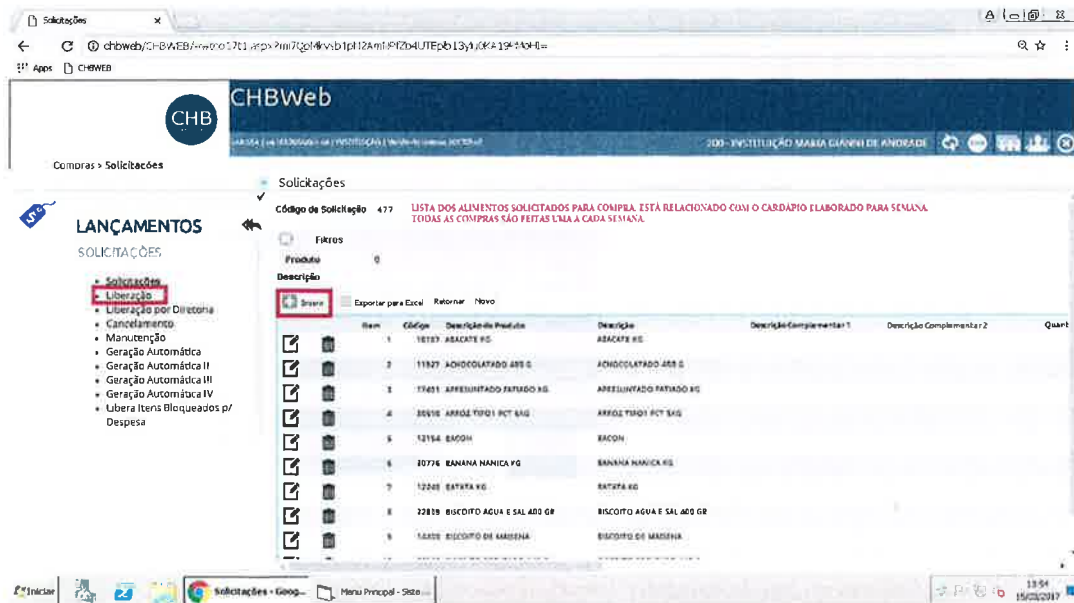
Solicitações ×

chbweb/CHBWEB/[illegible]

Apps CHBWEB

CHB

CHBWeb

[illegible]

200 - INSTITUIÇÃO MARIA GIANNI DE ANDRADE

Compras > Solicitações

Solicitações

LANÇAMENTOS

SOLICITAÇÕES

Código de Solicitação 477

LISTA DOS ALIMENTOS SOLICITADOS PARA COMPRA. ESTÁ RELACIONADO COM O CARDÁPIO ELABORADO PARA SEMANA. TODAS AS COMPRAS SÃO FEITAS UMA A CADA SEMANA.

Filtros

Produto 0

Descrição

- Solicitações
- Liberação
- Liberação por Diretoria
- Cancelamento
- Manutenção
- Geração Automática
- Geração Automática II
- Geração Automática III
- Geração Automática IV
- Libera Itens Bloqueados p/ Despesa

Inserir Exportar para Excel Retornar Novo

| | | Item | Código | Descrição do Produto | Descrição | Descrição Complementar 1 | Descrição Complementar 2 | Quant |
|---|---|---|---|---|---|---|---|---|
| | | 1 | 10137 | ABACATE KG | ABACATE KG | | | |
| | | 2 | 11327 | ACHOCOLATADO 400 G | ACHOCOLATADO 400 G | | | |
| | | 3 | 17451 | APRESUNTADO FATIADO KG | APRESUNTADO FATIADO KG | | | |
| | | 4 | 30518 | ARROZ TIPO 1 PCT 5KG | ARROZ TIPO 1 PCT 5KG | | | |
| | | 5 | 12154 | BACON | BACON | | | |
| | | 6 | 30776 | BANANA NANICA KG | BANANA NANICA KG | | | |
| | | 7 | 12240 | BATATA KG | BATATA KG | | | |
| | | 8 | 22839 | BISCOITO AGUA E SAL 400 GR | BISCOITO AGUA E SAL 400 GR | | | |
| | | 9 | 14420 | BISCOITO DE MAISENA | BISCOITO DE MAISENA | | | |

Iniciar Solicitações - Goog... Menu Principal - Siste...

13:54 15/03/2017